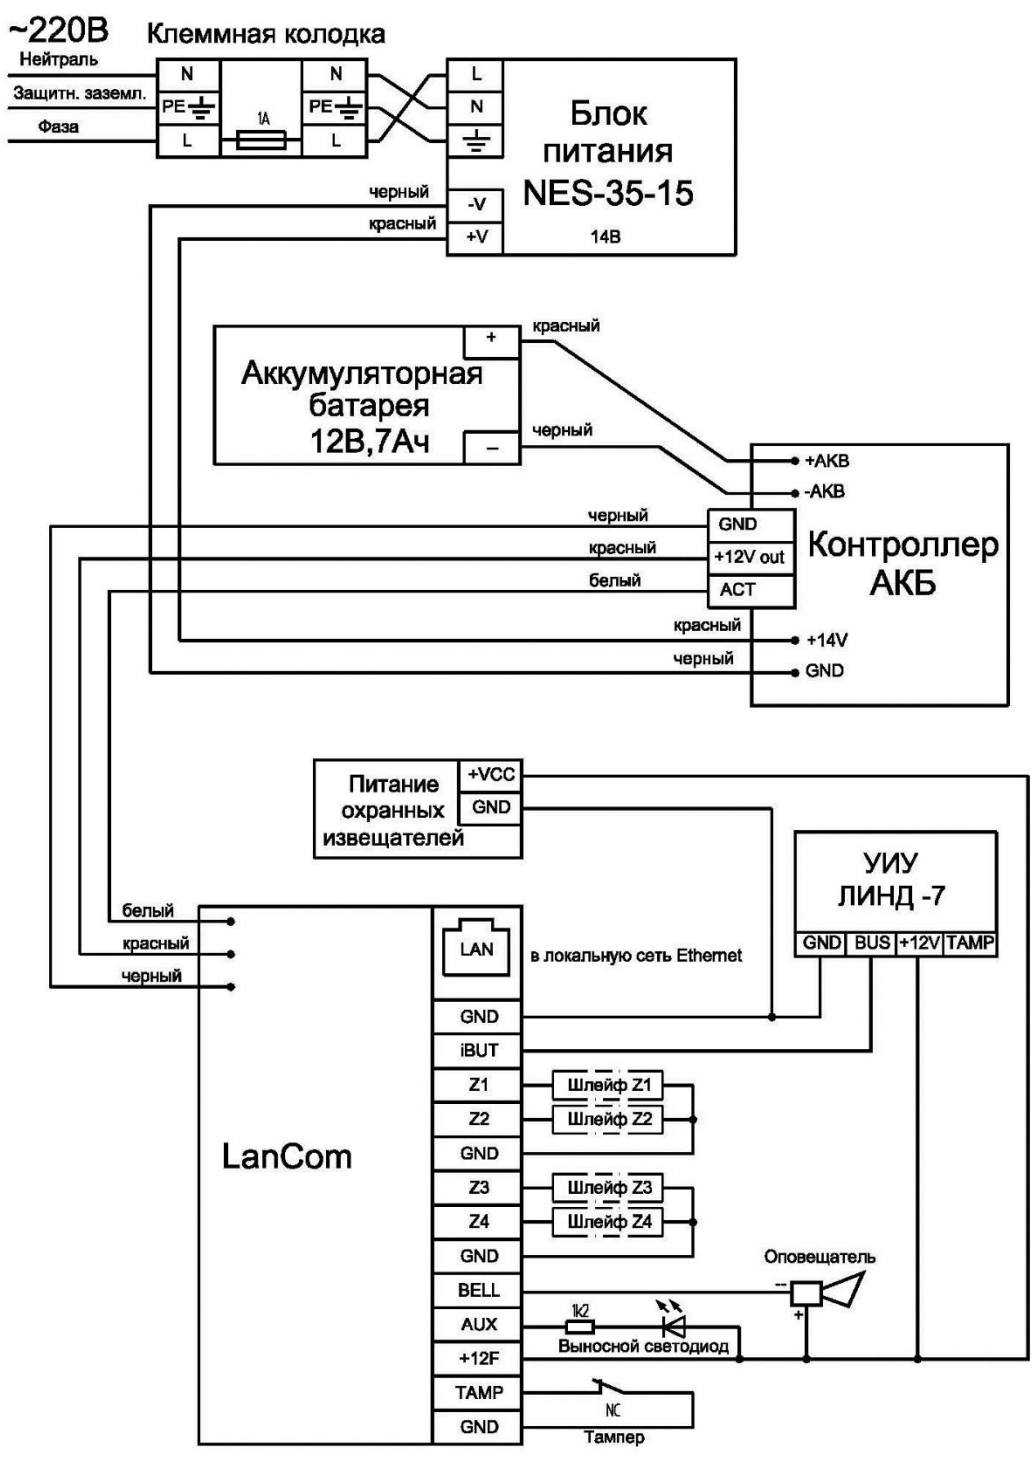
~220В Клеммная колодка
Нейтраль
Защитн. заземл.
Фаза
N
PE
L
1A
N
PE
L
L
N
Блок питания NES-35-15
черный
-V
красный
+V
14В

красный
+
Аккумуляторная батарея 12В,7Ач
черный
–
+АКВ
-АКВ
черный
GND
красный
+12V out
белый
ACT
Контроллер АКБ
красный
+14V
черный
GND

Питание охранных извещателей
+VCC
GND
УИУ ЛИНД -7
GND
BUS
+12V
TAMP
белый
красный
черный
LAN
в локальную сеть Ethernet
GND
iBUT
Z1
Шлейф Z1
Z2
Шлейф Z2
GND
LanCom
Z3
Шлейф Z3
Z4
Шлейф Z4
GND
Оповещатель
BELL
–
+
AUX
1k2
+12F
Выносной светодиод
TAMP
NC
GND
Тампер